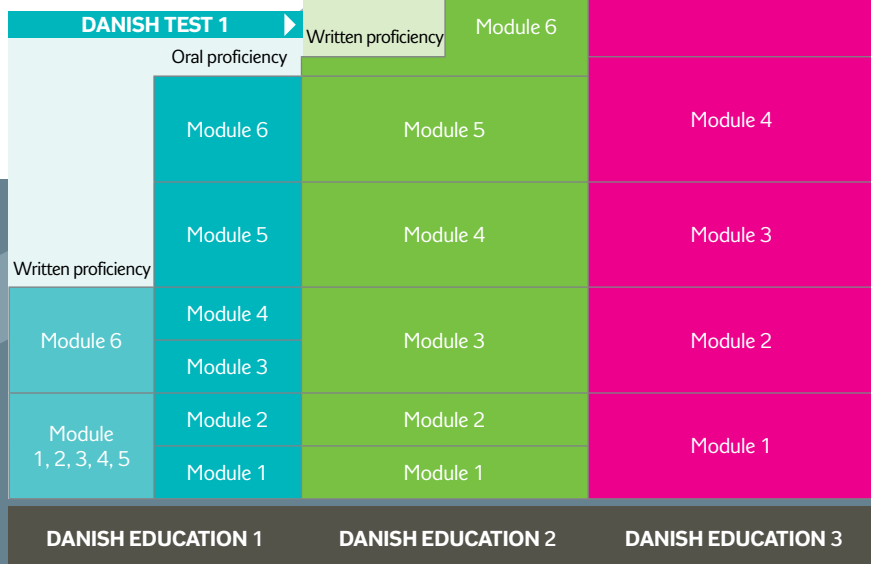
DANISH TEST 1

Oral proficiency

Written proficiency

Module 6

Written proficiency

Module 6

Module 5

Module 4

Module 6

Module 5

Module 4

Module 3

Module 6

Module 4

Module 3

Module 3

Module 2

Module 1, 2, 3, 4, 5

Module 2

Module 1

Module 2

Module 1

Module 1

DANISH EDUCATION 1

DANISH EDUCATION 2

DANISH EDUCATION 3